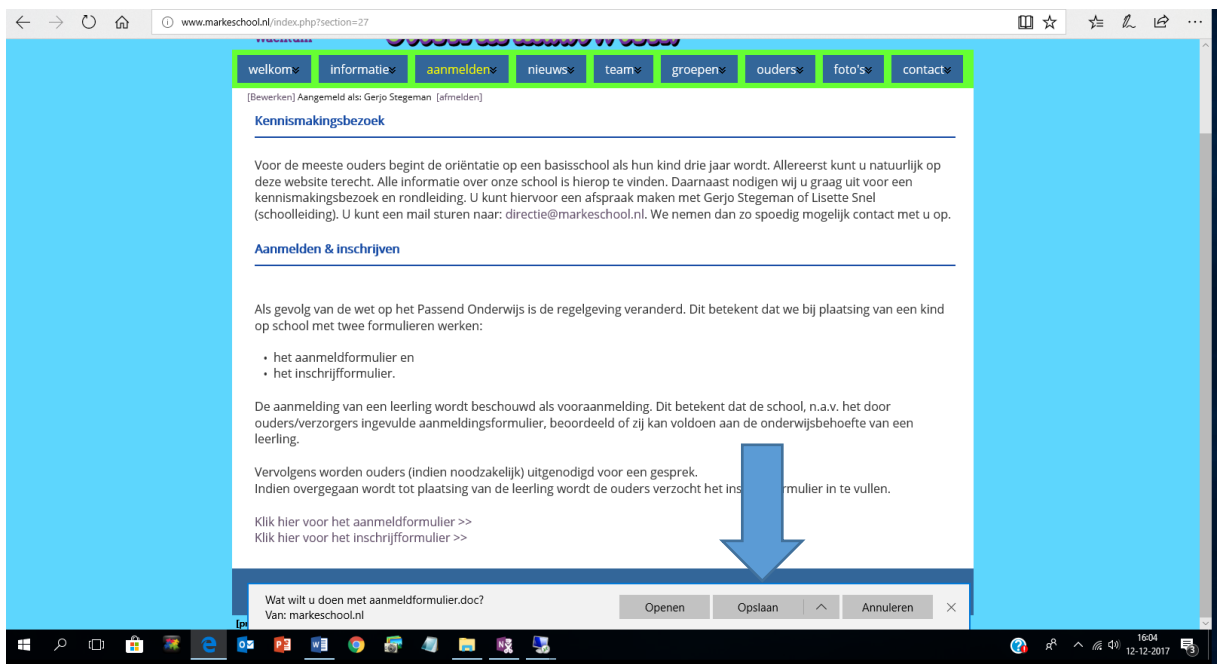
www.markeschool.nl/index.php?section=27

welkom informatie aanmelden nieuws team groepen ouders foto's contact

[Bewerken] Aangemeld als: Gerjo Stegeman [afmelden]

Kennismakingsbezoek

Voor de meeste ouders begint de oriëntatie op een basisschool als hun kind drie jaar wordt. Allereerst kunt u natuurlijk op deze website terecht. Alle informatie over onze school is hierop te vinden. Daarnaast nodigen wij u graag uit voor een kennismakingsbezoek en rondleiding. U kunt hiervoor een afspraak maken met Gerjo Stegeman of Lisette Snel (schoolleiding). U kunt een mail sturen naar: directie@markeschool.nl. We nemen dan zo spoedig mogelijk contact met u op.

Aanmelden & inschrijven

Als gevolg van de wet op het Passend Onderwijs is de regelgeving veranderd. Dit betekent dat we bij plaatsing van een kind op school met twee formulieren werken:

• het aanmeldformulier en
• het inschrijfformulier.

De aanmelding van een leerling wordt beschouwd als vooraanmelding. Dit betekent dat de school, n.a.v. het door ouders/verzorgers ingevulde aanmeldingsformulier, beoordeeld of zij kan voldoen aan de onderwijsbehoefte van een leerling.

Vervolgens worden ouders (indien noodzakelijk) uitgenodigd voor een gesprek.
Indien overgegaan wordt tot plaatsing van de leerling wordt de ouders verzocht het ins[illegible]mulier in te vullen.

Klik hier voor het aanmeldformulier >>
Klik hier voor het inschrijfformulier >>

Wat wilt u doen met aanmeldformulier.doc?
Van: markeschool.nl

Openen Opslaan Annuleren

16:04
12-12-2017